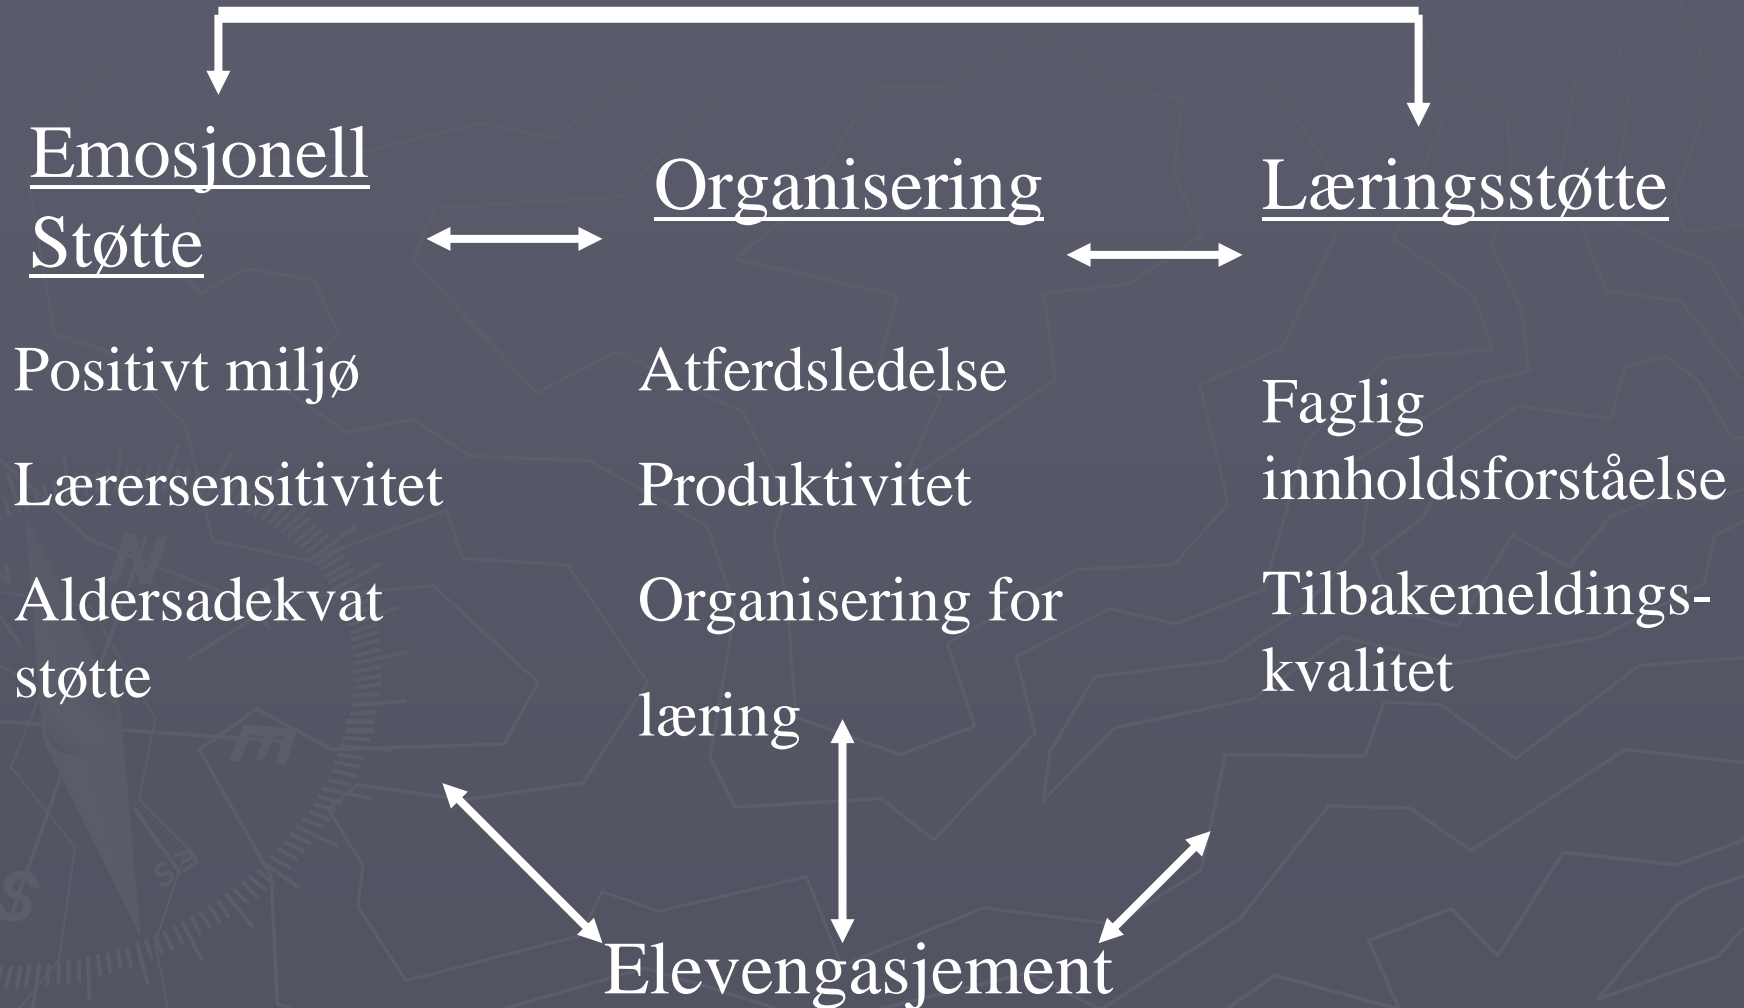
Emosjonell Støtte

Positivt miljø

Lærersensitivitet

Aldersadekvat støtte

Organisering

Atferdsledelse

Produktivitet

Organisering for læring

Læringsstøtte

Faglig innholdsforståelse

Tilbakemeldings-kvalitet

Elevengasjement